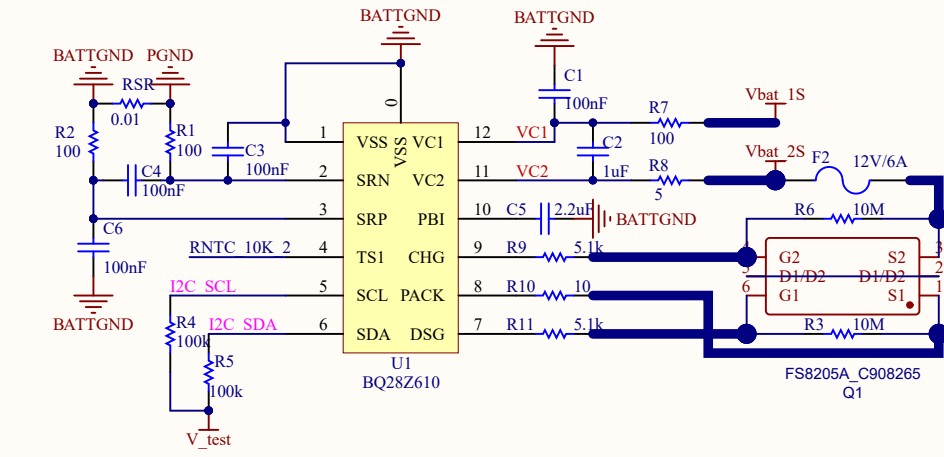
BATTGND
BATTGND
BATTGND
PGND
RSR
0.01
R2
100
R1
100
C4
100nF
C3
100nF
C6
100nF
BATTGND
0
1 VSS
2 SRN
3 SRP
4 TS1
5 SCL
6 SDA
VSS
VC1 12
VC2 11
PBI 10
CHG 9
PACK 8
DSG 7
U1
BQ28Z610
C1
100nF
R7
100
VC1
C2
1uF
VC2
R8
5
Vbat_1S
Vbat_2S
F2
12V/6A
C5
2.2uF
BATTGND
R6
10M
R9
5.1k
R10
10
R11
5.1k
R3
10M
G2
D1/D2
G1
S2
D1/D2
S1
3
5
6
3
2
1
FS8205A_C908265
Q1
RNTC_10K_2
I2C_SCL
I2C_SDA
R4
100k
R5
100k
V_test